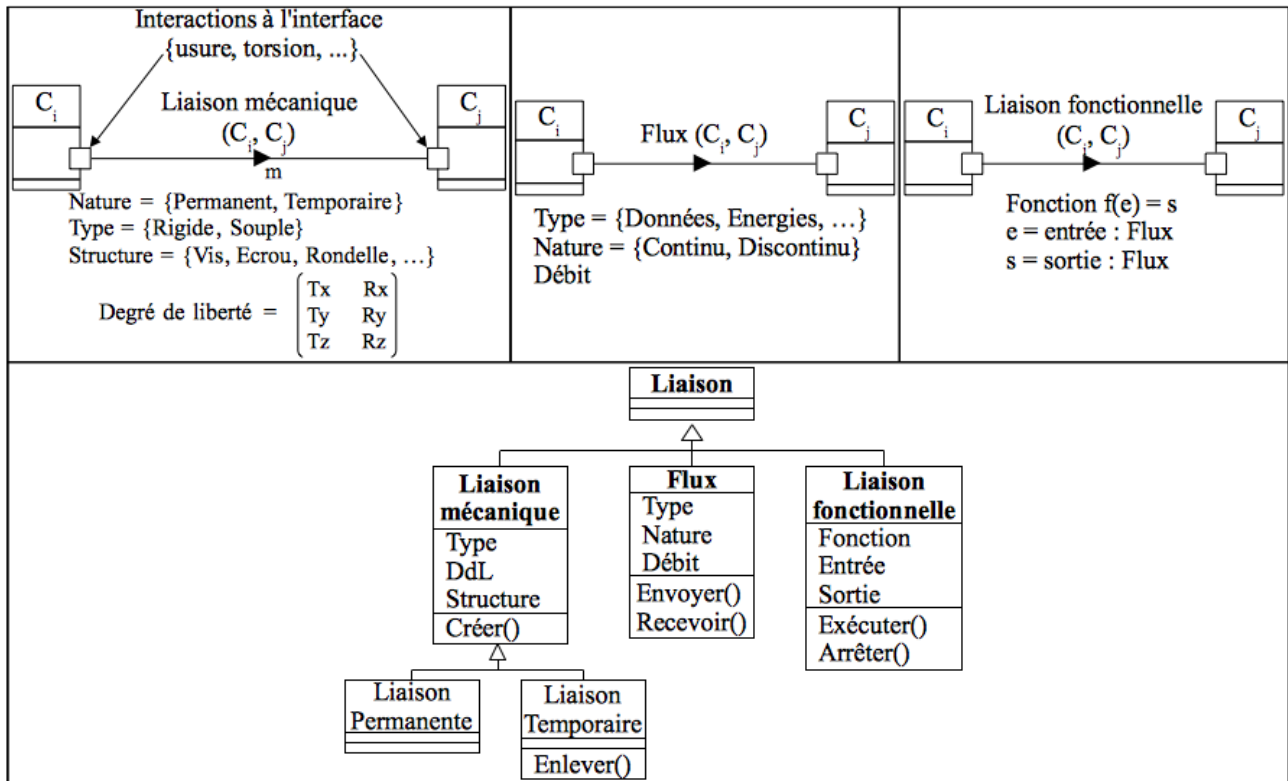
Interactions à l'interface
{usure, torsion, ...}

$C_i$

Liaison mécanique
$(C_i, C_j)$

$C_j$

m

Nature = {Permanent, Temporaire}
Type = {Rigide, Souple}
Structure = {Vis, Ecrou, Rondelle, …}

Degré de liberté = $\begin{pmatrix} Tx & Rx \\ Ty & Ry \\ Tz & Rz \end{pmatrix}$

$C_i$

Flux $(C_i, C_j)$

$C_j$

Type = {Données, Energies, …}
Nature = {Continu, Discontinu}
Débit

$C_i$

Liaison fonctionnelle
$(C_i, C_j)$

$C_j$

Fonction f(e) = s
e = entrée : Flux
s = sortie : Flux

Liaison

Liaison mécanique
Type
DdL
Structure
Créer()

Flux
Type
Nature
Débit
Envoyer()
Recevoir()

Liaison fonctionnelle
Fonction
Entrée
Sortie
Exécuter()
Arrêter()

Liaison Permanente

Liaison Temporaire
Enlever()